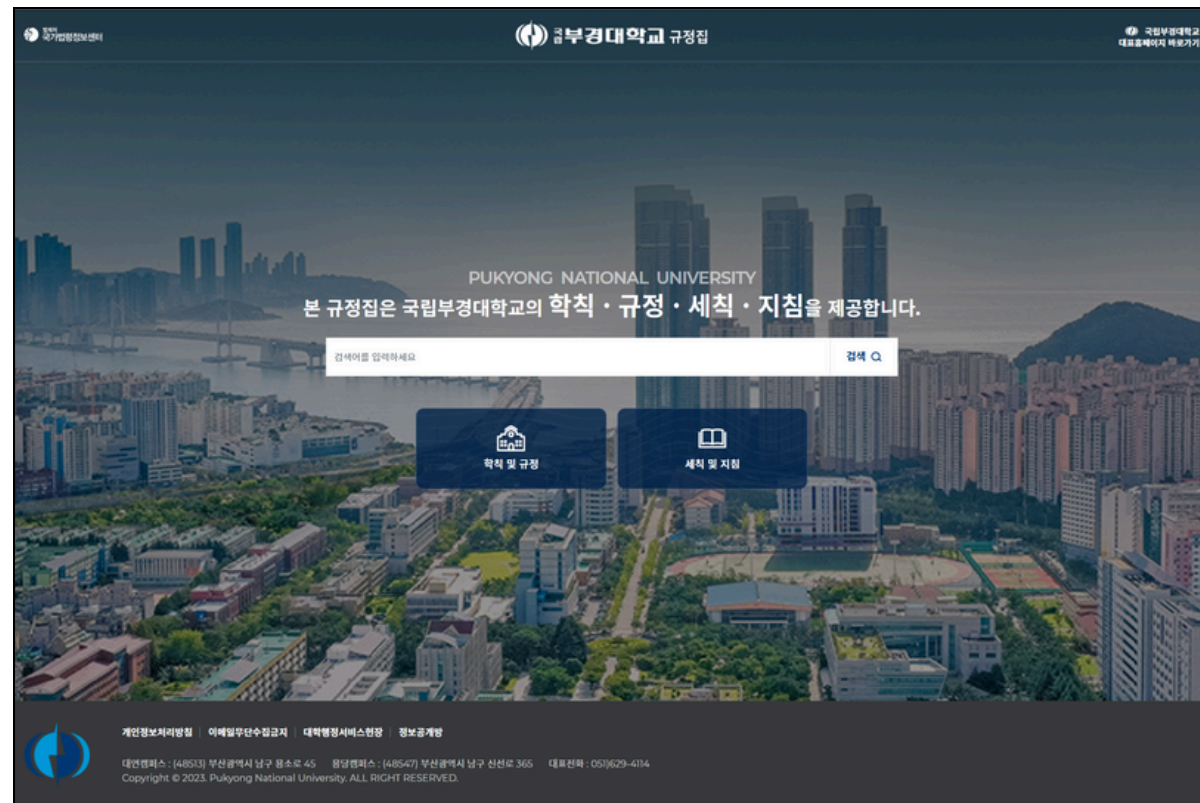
법제처 국가법령정보센터

국립 부경대학교 규정집

국립부경대학교 대표홈페이지 바로가기

PUKYONG NATIONAL UNIVERSITY

본 규정집은 국립부경대학교의 학칙 · 규정 · 세칙 · 지침을 제공합니다.

검색어를 입력하세요

검색

학칙 및 규정

세칙 및 지침

개인정보처리방침 | 이메일무단수집금지 | 대학행정서비스헌장 | 정보공개방

대연캠퍼스 : (48513) 부산광역시 남구 용소로 45 용당캠퍼스 : (48547) 부산광역시 남구 신선로 365 대표전화 : 051)629-4114
Copyright © 2023. Pukyong National University. ALL RIGHT RESERVED.